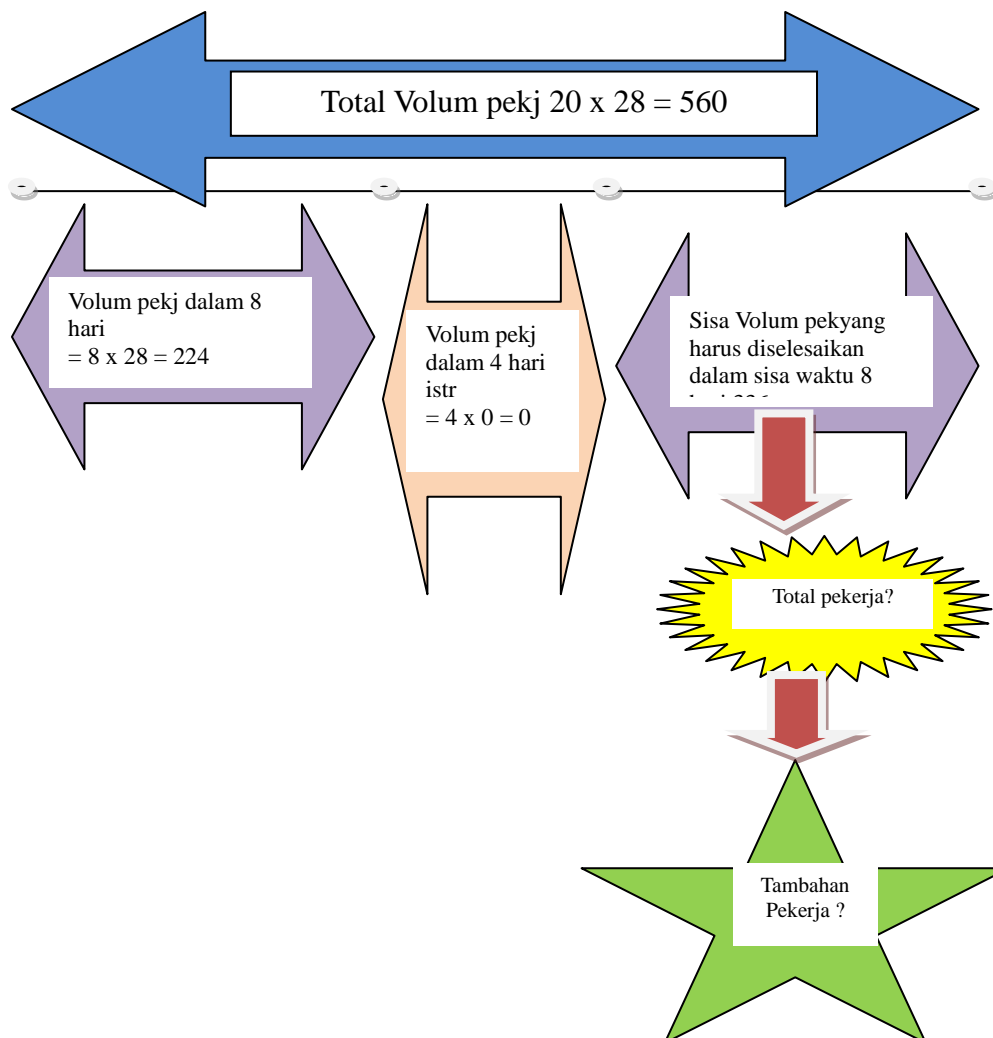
Total Volum pekj 20 x 28 = 560

Volum pekj dalam 8 hari
= 8 x 28 = 224

Volum pekj dalam 4 hari istr
= 4 x 0 = 0

Sisa Volum pekyang harus diselesaikan dalam sisa waktu 8 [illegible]

Total pekerja?

Tambahan Pekerja ?